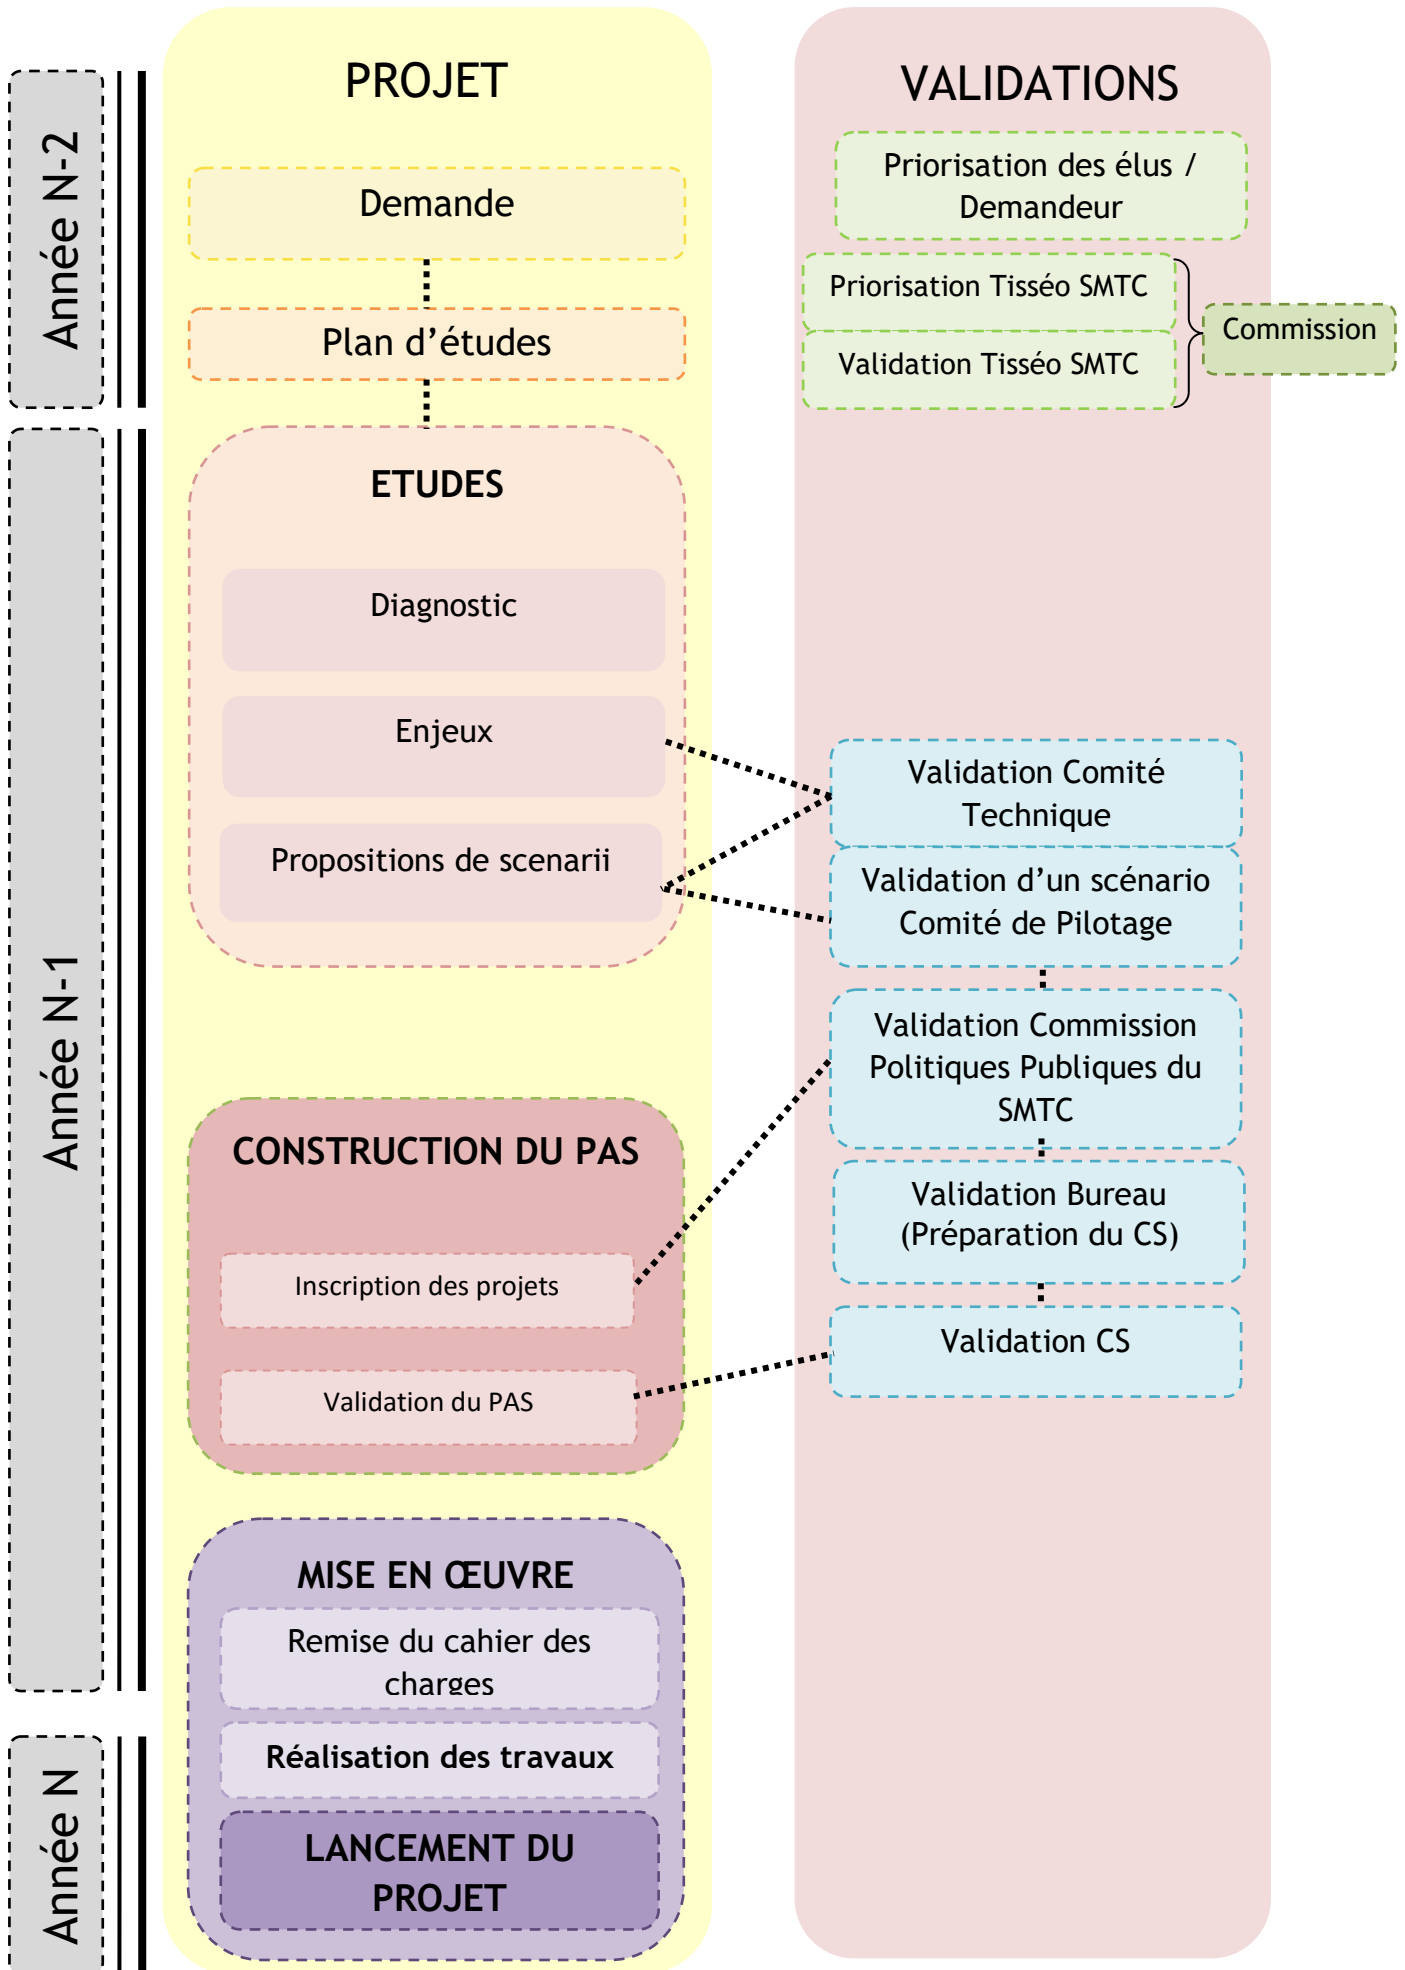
Année N-2

Année N-1

Année N

PROJET

Demande

Plan d’études

ETUDES

Diagnostic

Enjeux

Propositions de scenarii

CONSTRUCTION DU PAS

Inscription des projets

Validation du PAS

MISE EN ŒUVRE

Remise du cahier des charges

Réalisation des travaux

LANCEMENT DU PROJET

VALIDATIONS

Priorisation des élus / Demandeur

Priorisation Tisséo SMTC

Validation Tisséo SMTC

Commission

Validation Comité Technique

Validation d’un scénario Comité de Pilotage

Validation Commission Politiques Publiques du SMTC

Validation Bureau (Préparation du CS)

Validation CS